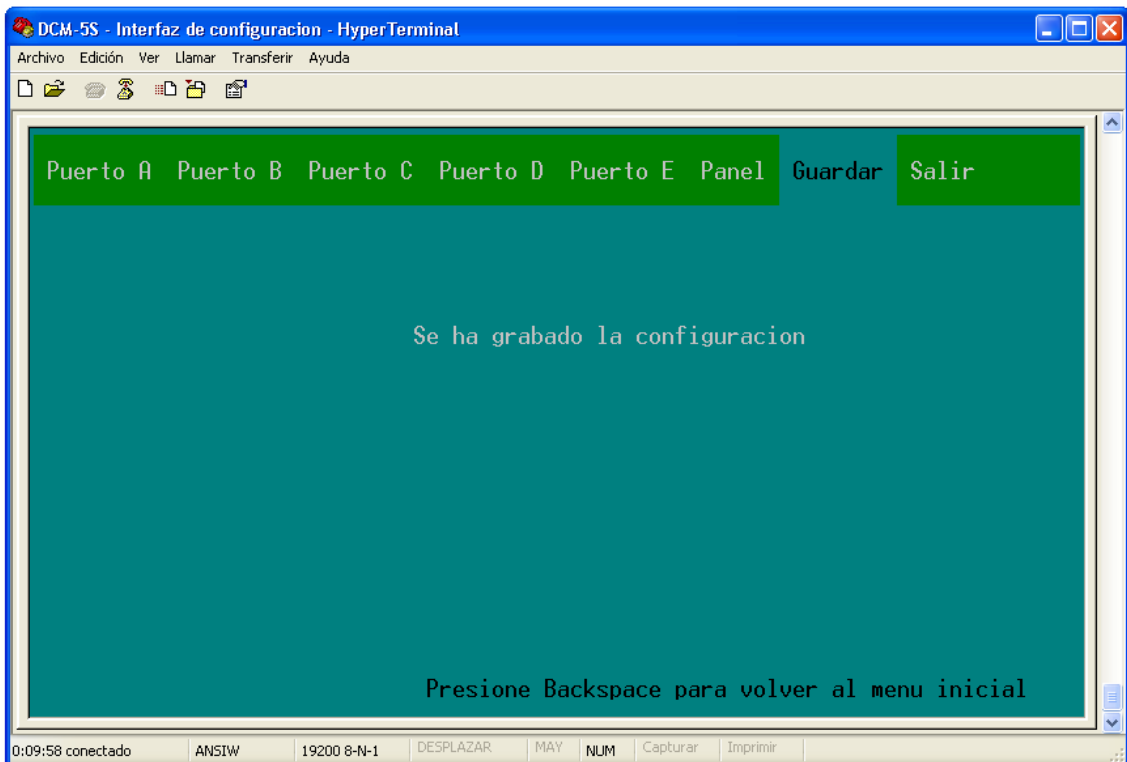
DCM-5S - Interfaz de configuracion - HyperTerminal

Archivo Edición Ver Llamar Transferir Ayuda

Puerto A Puerto B Puerto C Puerto D Puerto E Panel Guardar Salir

Se ha grabado la configuracion

Presione Backspace para volver al menu inicial

0:09:58 conectado ANSIW 19200 8-N-1 DESPLAZAR MAY NUM Capturar Imprimir